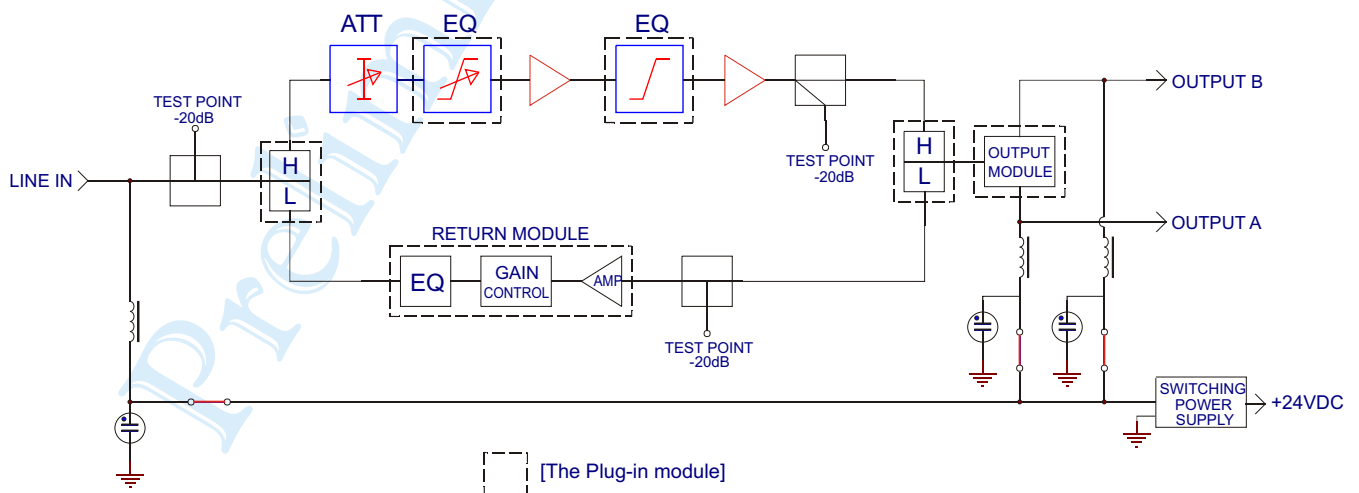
ATT

EQ

EQ

TEST POINT
-20dB

LINE IN

H

L

TEST POINT
-20dB

H

L

OUTPUT MODULE

OUTPUT B

OUTPUT A

RETURN MODULE

EQ

GAIN CONTROL

AMP

TEST POINT
-20dB

SWITCHING POWER SUPPLY

+24VDC

[The Plug-in module]

Prelim